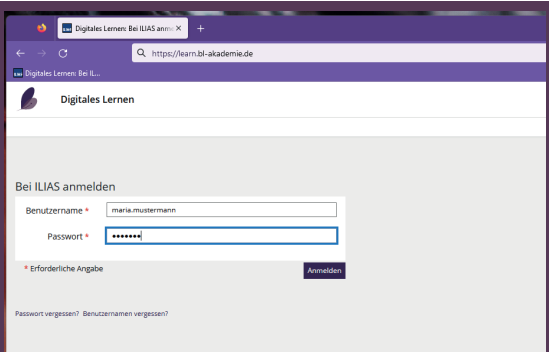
Digitales Lernen: Bei ILIAS anme ×
+
https://learn.bl-akademie.de
Digitales Lernen: Bei ILI...

Digitales Lernen

Bei ILIAS anmelden

Benutzername * maria.mustermann

Passwort * •••••••

* Erforderliche Angabe

Anmelden

Passwort vergessen? Benutzernamen vergessen?